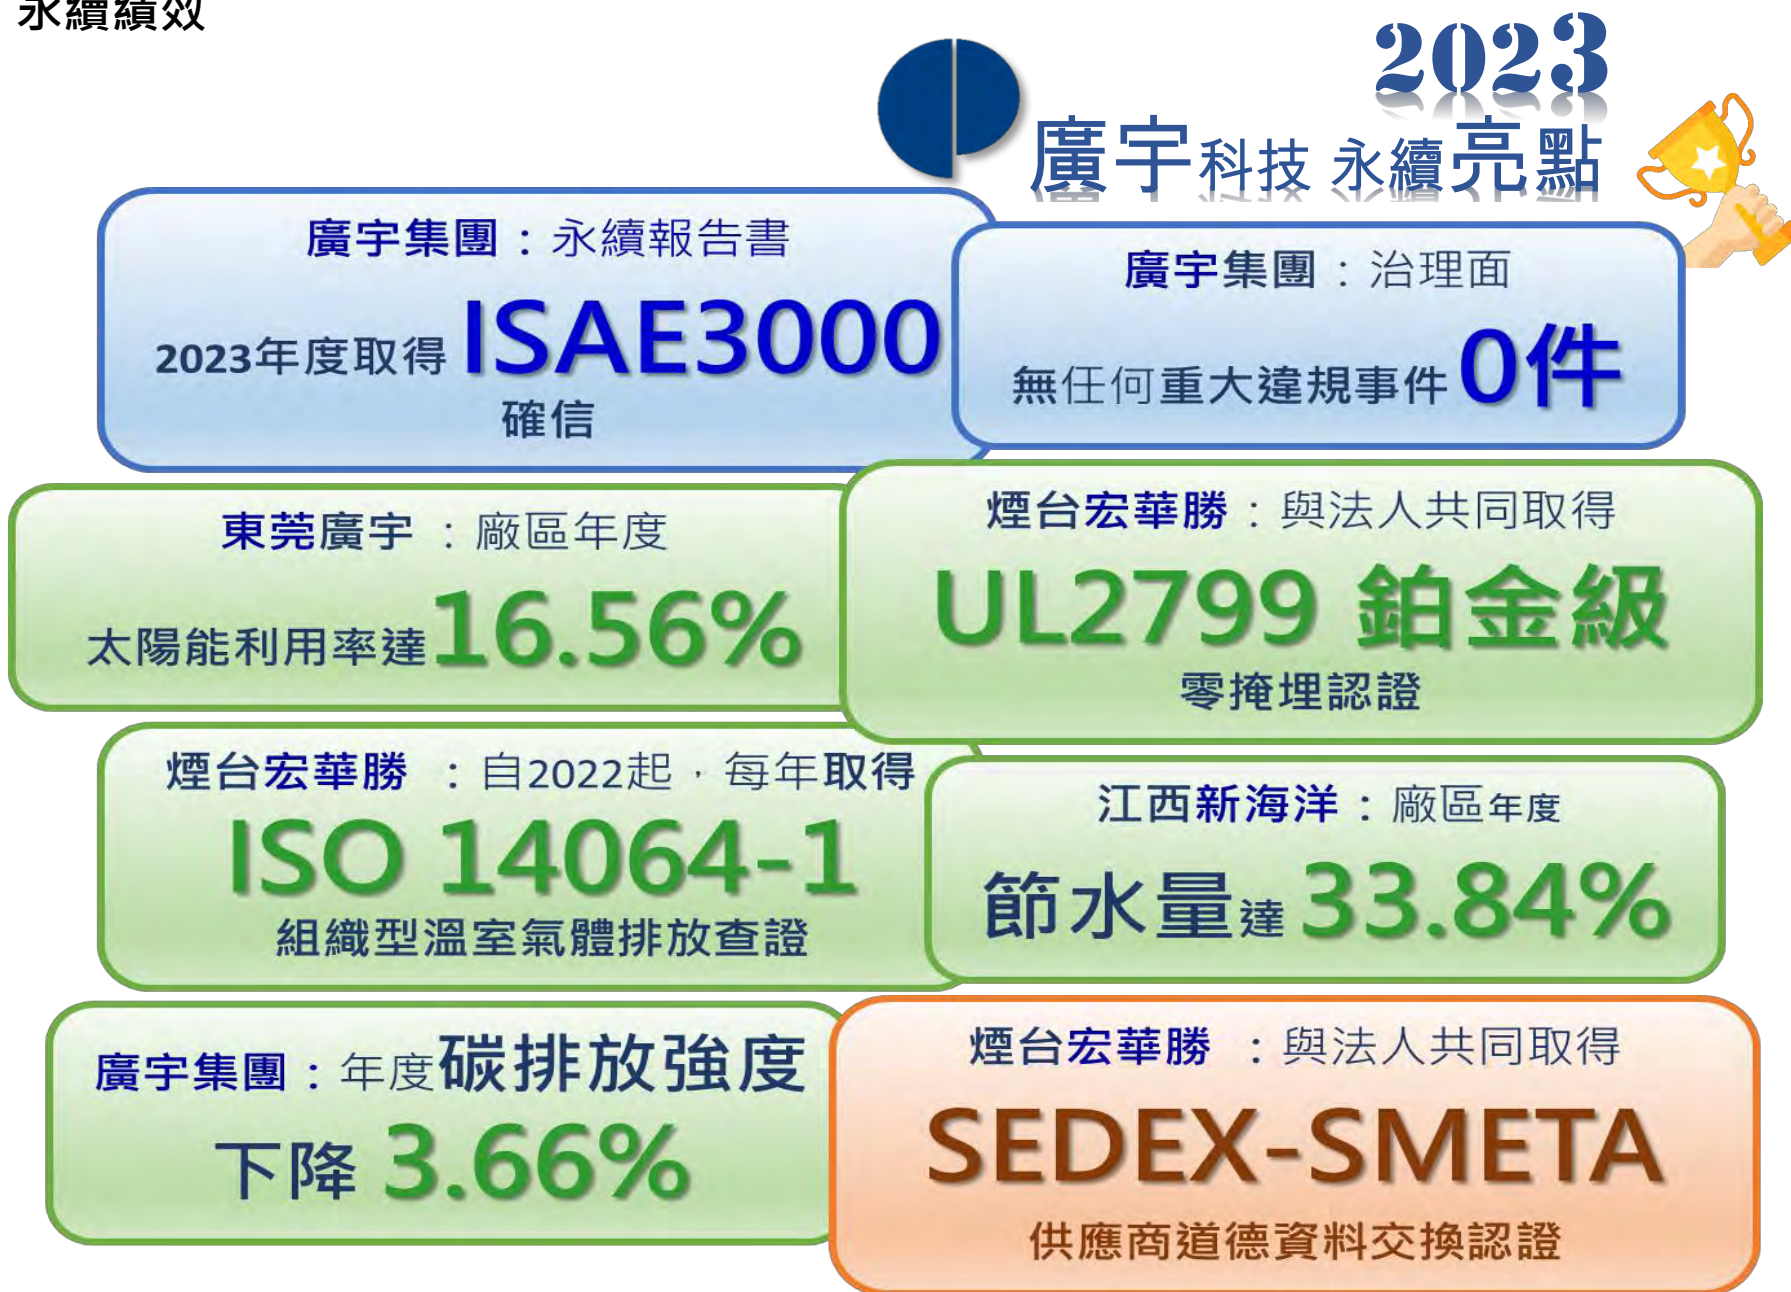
永續績效

2023
廣宇科技 永續亮點

廣宇集團：永續報告書
2023年度取得 ISAE3000 確信

廣宇集團：治理面
無任何重大違規事件 0件

東莞廣宇：廠區年度
太陽能利用率達 16.56%

煙台宏華勝：與法人共同取得
UL2799 鉑金級
零掩埋認證

煙台宏華勝：自2022起，每年取得
ISO 14064-1
組織型溫室氣體排放查證

江西新海洋：廠區年度
節水量達 33.84%

廣宇集團：年度碳排放強度
下降 3.66%

煙台宏華勝：與法人共同取得
SEDEX-SMETA
供應商道德資料交換認證